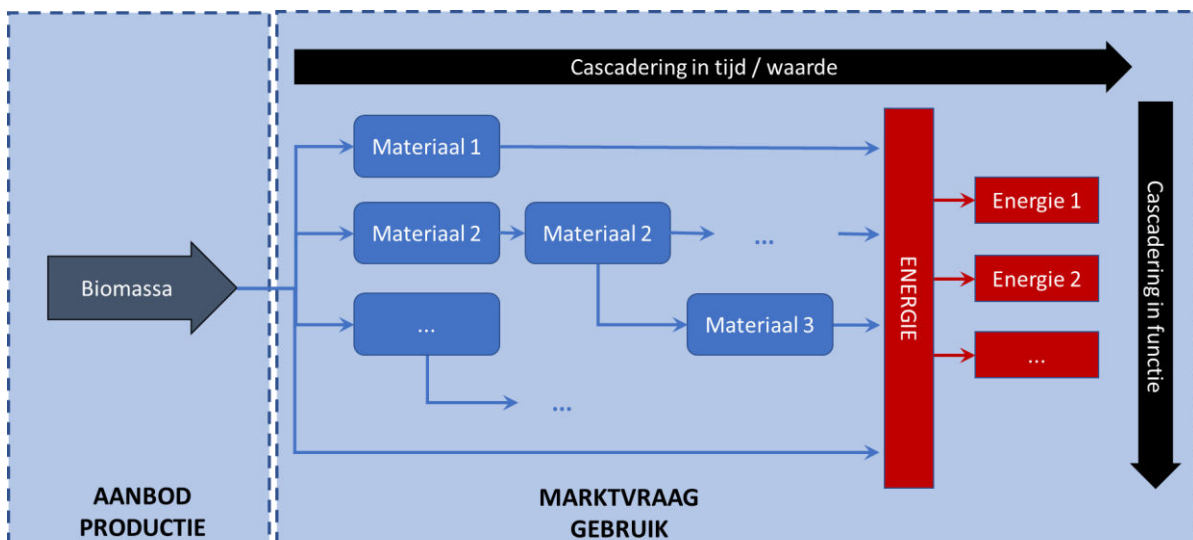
Cascadering in tijd / waarde

Biomassa

Materiaal 1

Materiaal 2

Materiaal 2

...

...

Materiaal 3

...

ENERGIE

Energie 1

Energie 2

...

Cascadering in functie

AANBOD
PRODUCTIE

MARKTVRAAG
GEBRUIK